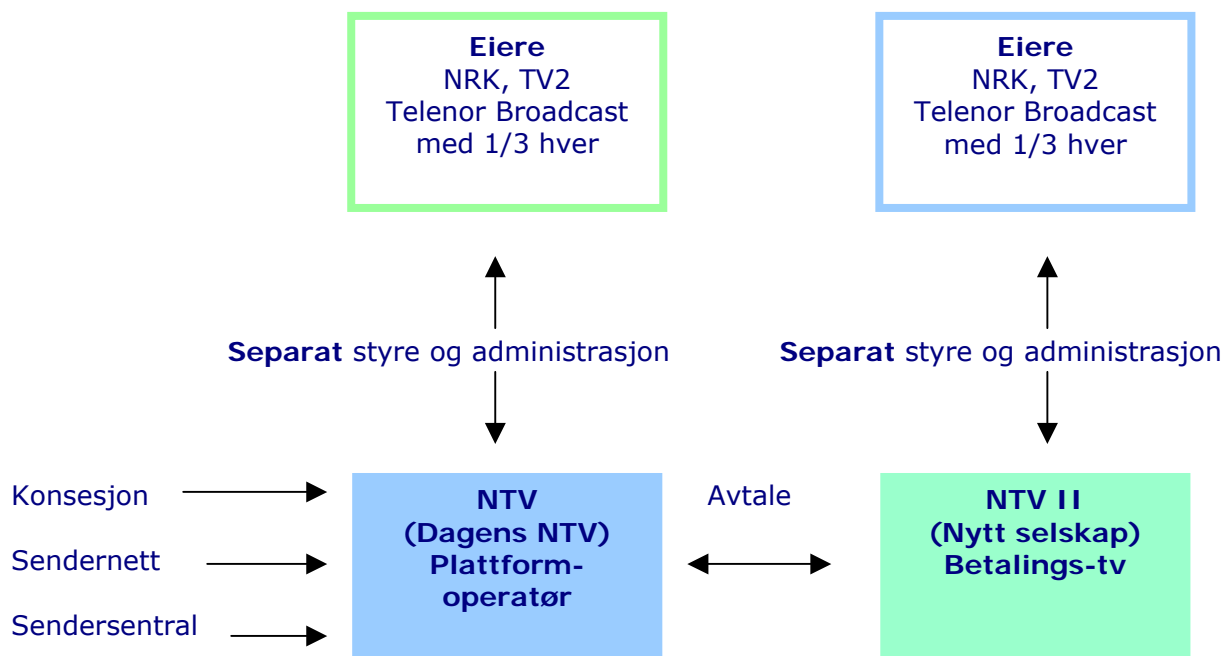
**Eiere**
NRK, TV2
Telenor Broadcast
med 1/3 hver

**Eiere**
NRK, TV2
Telenor Broadcast
med 1/3 hver

**Separat** styre og administrasjon

**Separat** styre og administrasjon

Konsesjon

Sendernett

Sendersentral

**NTV**
**(Dagens NTV)**
**Plattform-operatør**

Avtale

**NTV II**
**(Nytt selskap)**
**Betalings-tv**